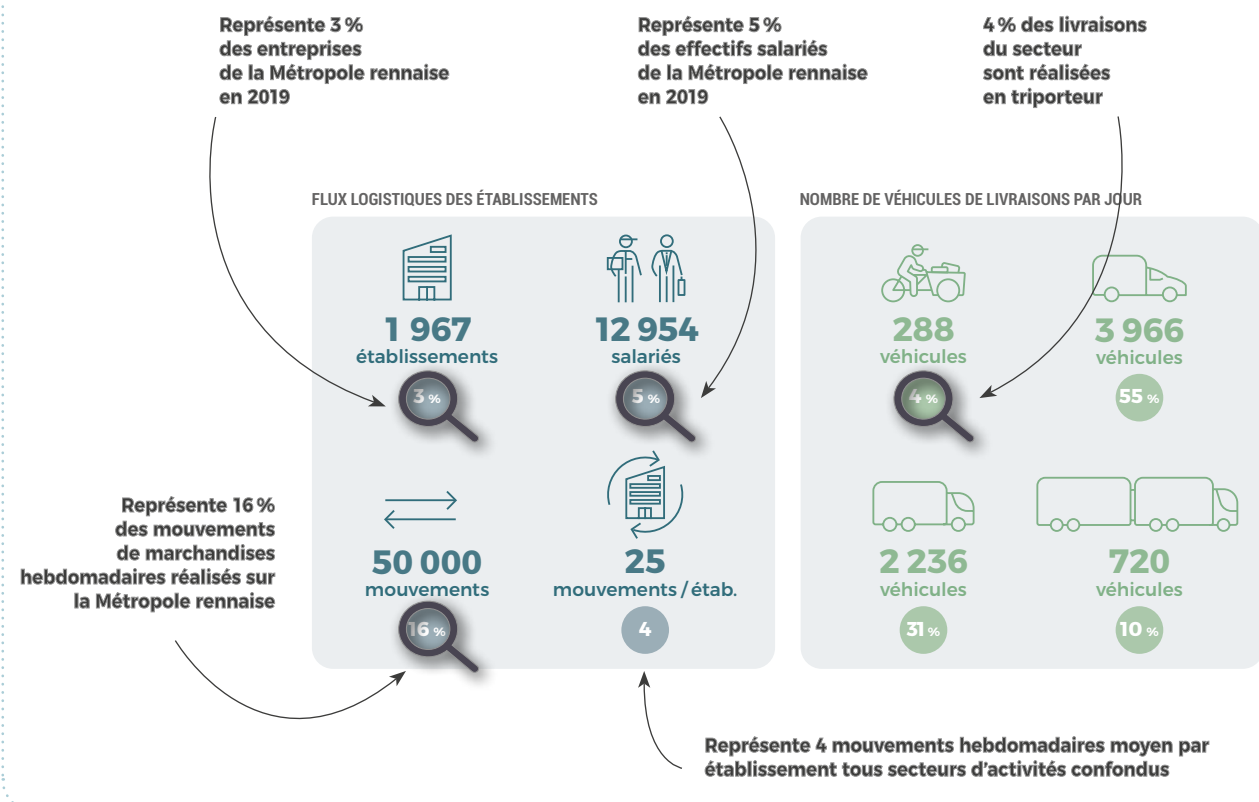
Représente 3 % des entreprises de la Métropole rennaise en 2019

Représente 5 % des effectifs salariés de la Métropole rennaise en 2019

4 % des livraisons du secteur sont réalisées en triporteur

FLUX LOGISTIQUES DES ÉTABLISSEMENTS

1 967
établissements
3 %

12 954
salariés
5 %

50 000
mouvements
16 %

25
mouvements / étab.
4

NOMBRE DE VÉHICULES DE LIVRAISONS PAR JOUR

288
véhicules
4 %

3 966
véhicules
55 %

2 236
véhicules
31 %

720
véhicules
10 %

Représente 16 % des mouvements de marchandises hebdomadaires réalisés sur la Métropole rennaise

Représente 4 mouvements hebdomadaires moyen par établissement tous secteurs d'activités confondus